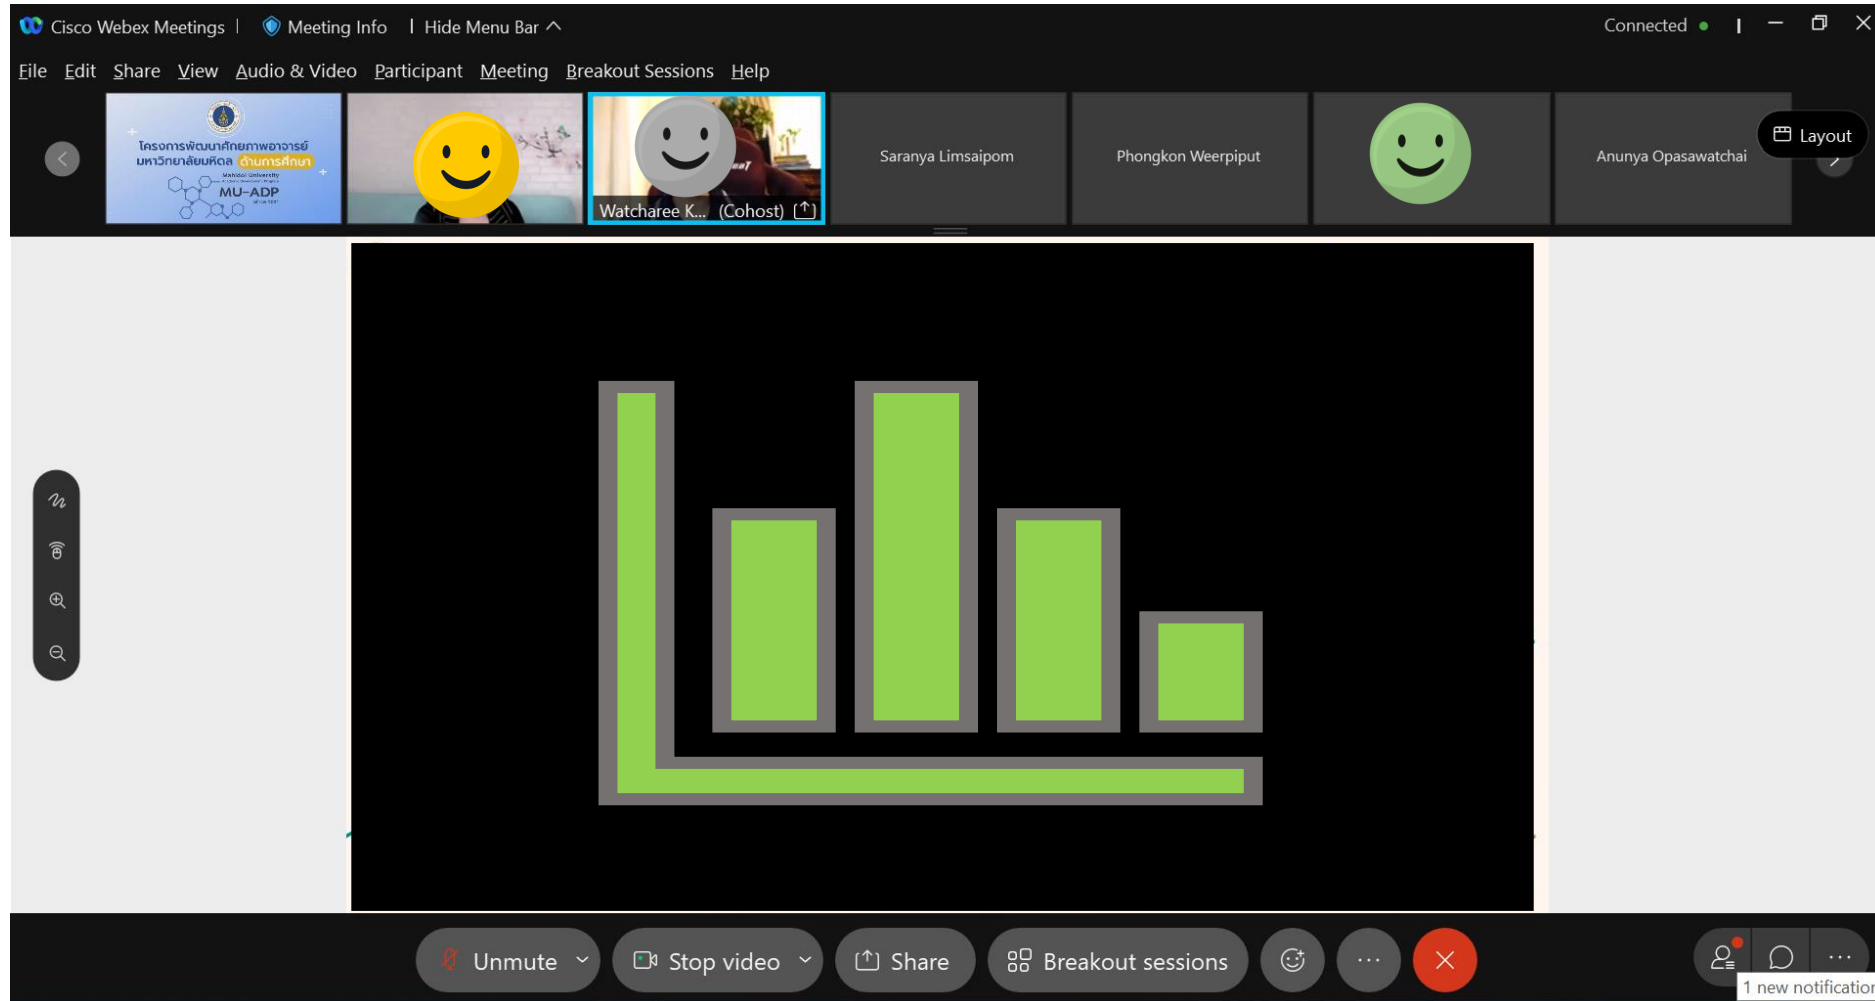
Cisco Webex Meetings | Meeting Info | Hide Menu Bar

Connected

File Edit Share View Audio & Video Participant Meeting Breakout Sessions Help

โครงการพัฒนาศักยภาพอาจารย์ มหาวิทยาลัยมหิดล ด้านการศึกษา
Mahidol University
MU-ADP

Watcharee K... (Cohost)

Saranya Limsaipom

Phongkon Weerpiput

Anunya Opasawatchai

Layout

Unmute

Stop video

Share

Breakout sessions

1 new notificatior